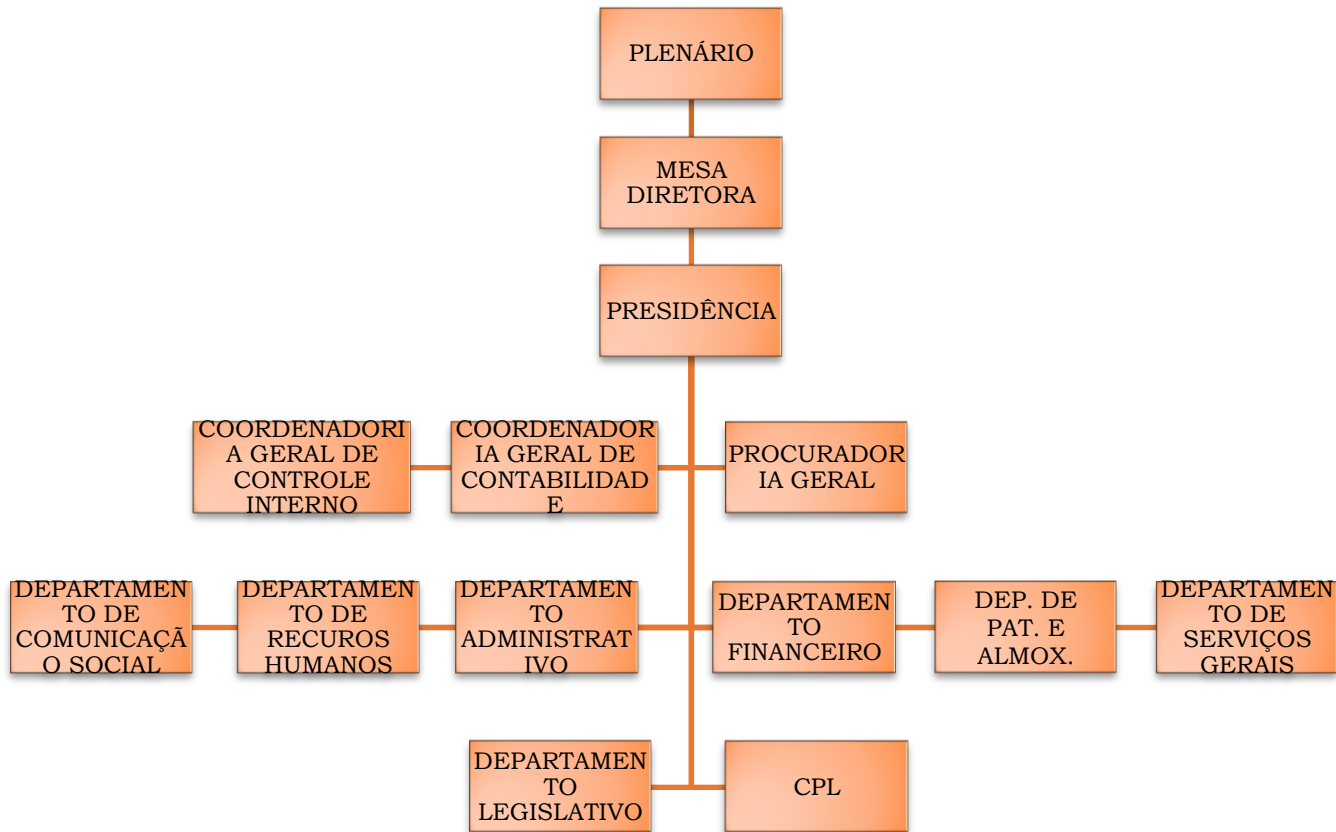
PLENÁRIO

MESA DIRETORA

PRESIDÊNCIA

COORDENADORIA GERAL DE CONTROLE INTERNO

COORDENADORIA GERAL DE CONTABILIDADE

PROCURADORIA GERAL

DEPARTAMENTO DE COMUNICAÇÃO SOCIAL

DEPARTAMENTO DE RECUROS HUMANOS

DEPARTAMENTO ADMINISTRATIVO

DEPARTAMENTO FINANCEIRO

DEP. DE PAT. E ALMOX.

DEPARTAMENTO DE SERVIÇOS GERAIS

DEPARTAMENTO LEGISLATIVO

CPL